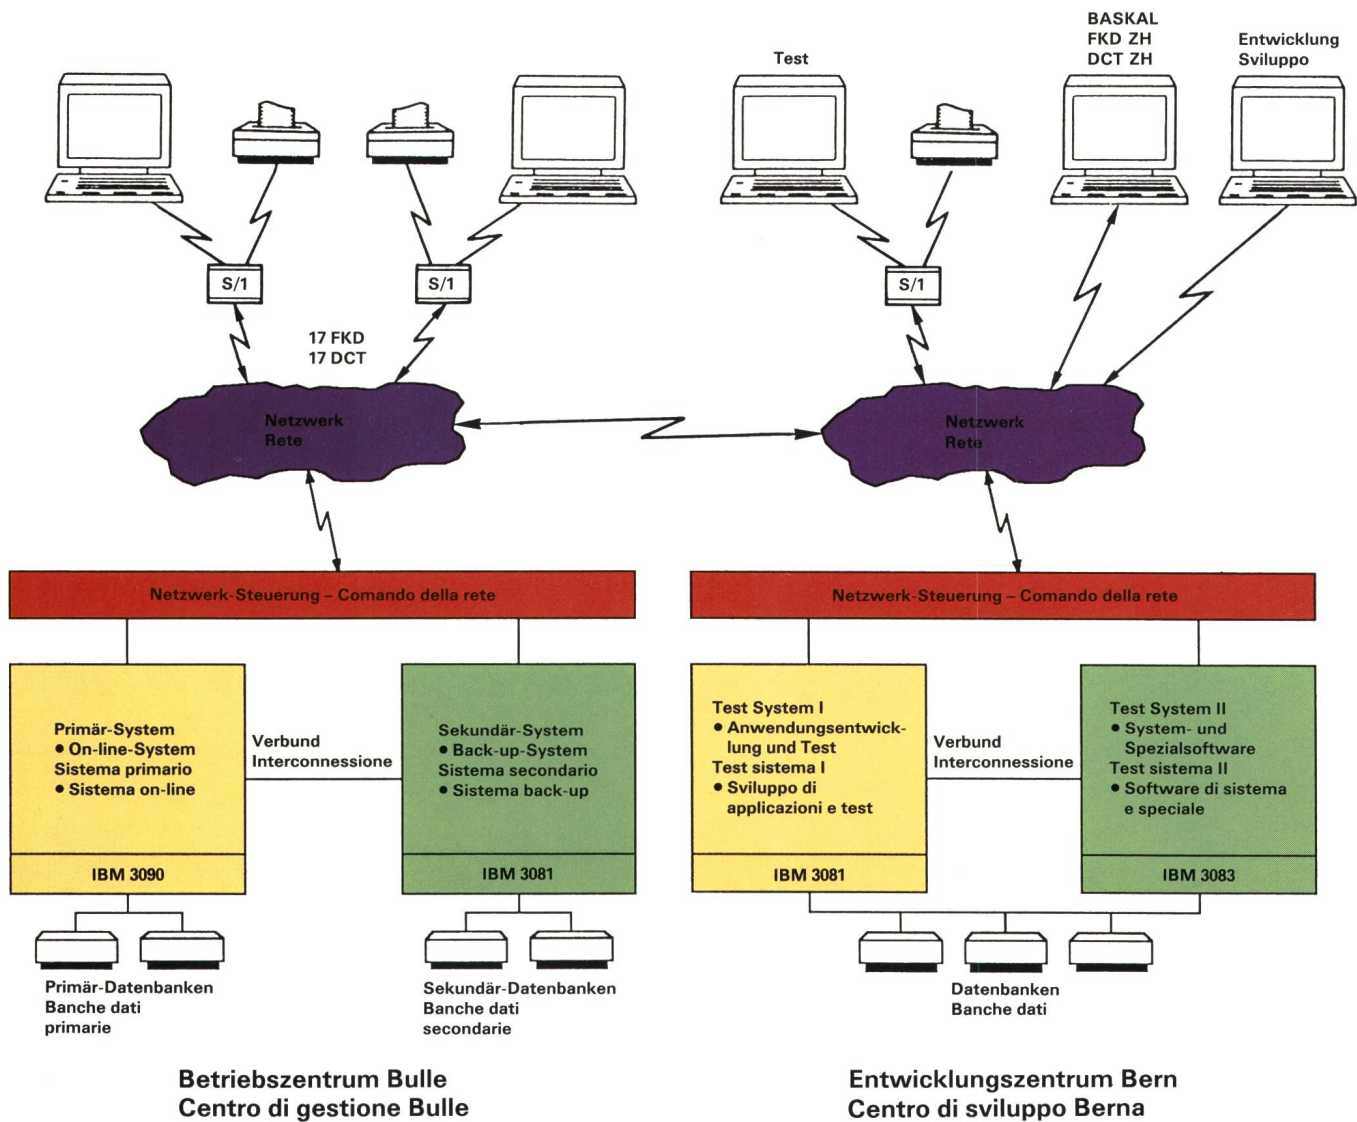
BASKAL
FKD ZH
DCT ZH

Test

Entwicklung
Sviluppo

S/1

S/1

S/1

17 FKD
17 DCT

Netzwerk
Rete

Netzwerk
Rete

Netzwerk-Steuerung – Comando della rete

Netzwerk-Steuerung – Comando della rete

Primär-System
• On-line-System
Sistema primario
• Sistema on-line

Verbund
Interconnessione

Sekundär-System
• Back-up-System
Sistema secondario
• Sistema back-up

IBM 3090

IBM 3081

Test System I
• Anwendungsentwicklung und Test
Test sistema I
• Sviluppo di applicazioni e test

Verbund
Interconnessione

Test System II
• System- und Spezialsoftware
Test sistema II
• Software di sistema e speciale

IBM 3081

IBM 3083

Primär-Datenbanken
Banche dati primarie

Sekundär-Datenbanken
Banche dati secondarie

Datenbanken
Banche dati

Betriebszentrum Bulle
Centro di gestione Bulle

Entwicklungszentrum Bern
Centro di sviluppo Berna